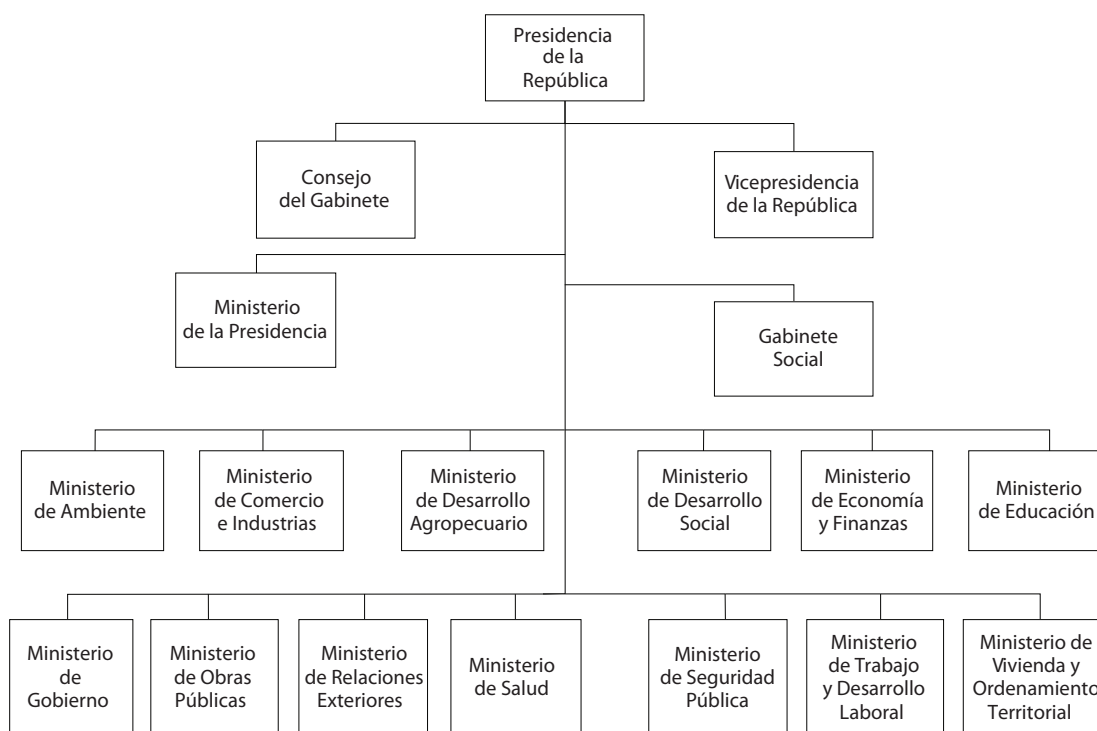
Presidencia de la República

Consejo del Gabinete

Vicepresidencia de la República

Ministerio de la Presidencia

Gabinete Social

Ministerio de Ambiente

Ministerio de Comercio e Industrias

Ministerio de Desarrollo Agropecuario

Ministerio de Desarrollo Social

Ministerio de Economía y Finanzas

Ministerio de Educación

Ministerio de Gobierno

Ministerio de Obras Públicas

Ministerio de Relaciones Exteriores

Ministerio de Salud

Ministerio de Seguridad Pública

Ministerio de Trabajo y Desarrollo Laboral

Ministerio de Vivienda y Ordenamiento Territorial